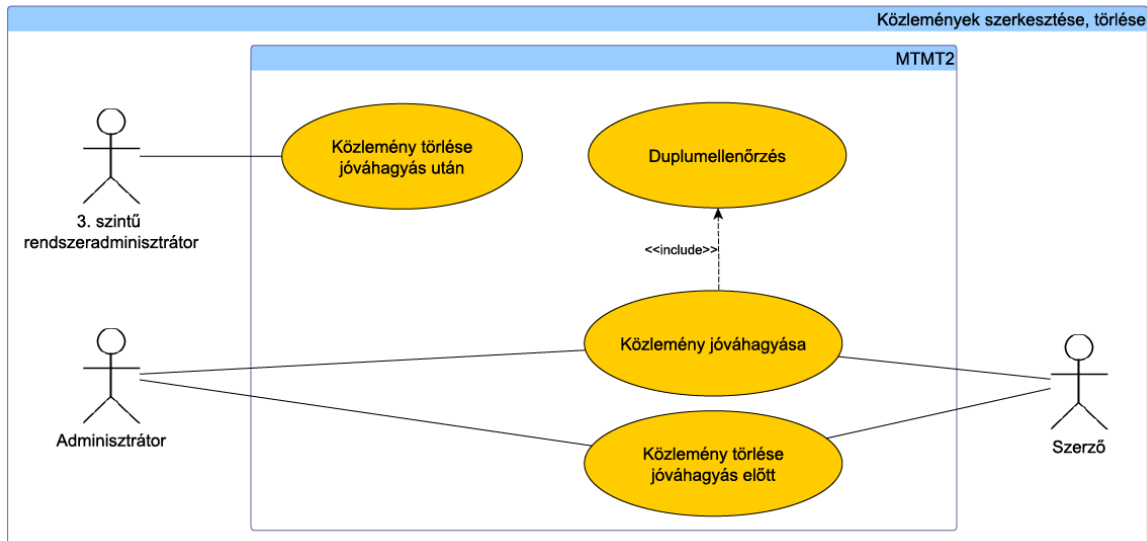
Közlemények szerkesztése, törlése

MTMT2

3. szintű rendszeradminisztrátor

Közlemény törlése jóváhagyás után

Duplumellenőrzés

<<include>>

Közlemény jóváhagyása

Adminisztrátor

Közlemény törlése jóváhagyás előtt

Szerző